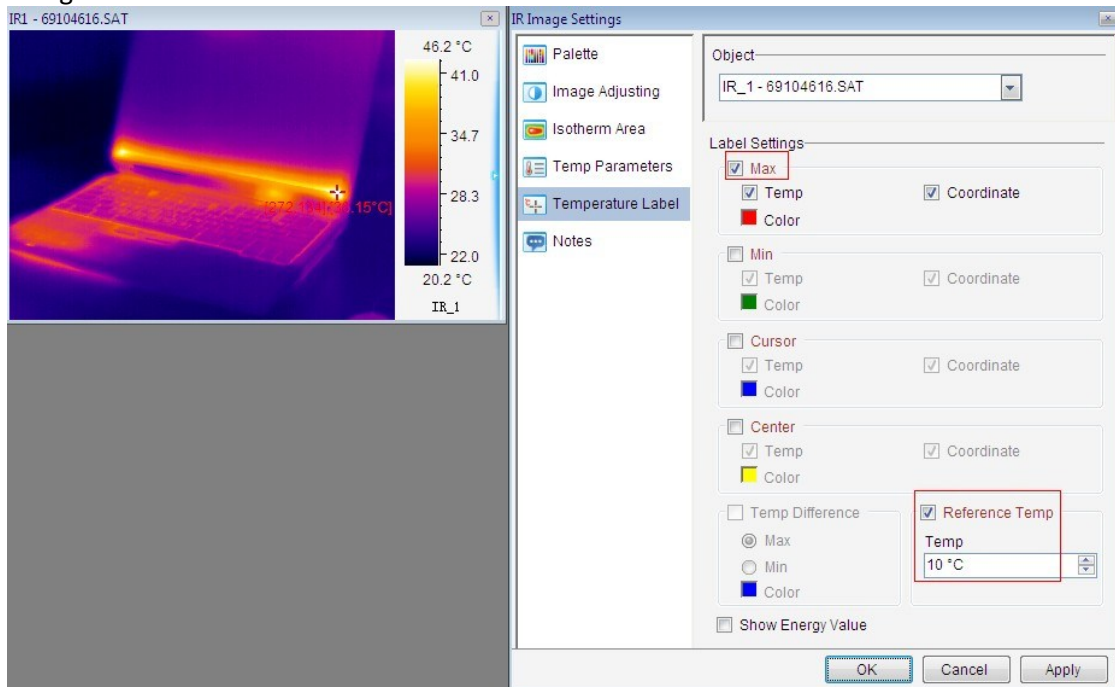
IR1 - 69104616.SAT

46.2 °C
41.0
34.7
28.3
22.0
20.2 °C
IR_1

[272,154][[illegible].15°C]

IR Image Settings

Palette
Image Adjusting
Isotherm Area
Temp Parameters
Temperature Label
Notes

Object
IR_1 - 69104616.SAT

Label Settings
Max
Temp
Coordinate
Color

Min
Temp
Coordinate
Color

Cursor
Temp
Coordinate
Color

Center
Temp
Coordinate
Color

Temp Difference
Max
Min
Color

Reference Temp
Temp
10 °C

Show Energy Value

OK
Cancel
Apply